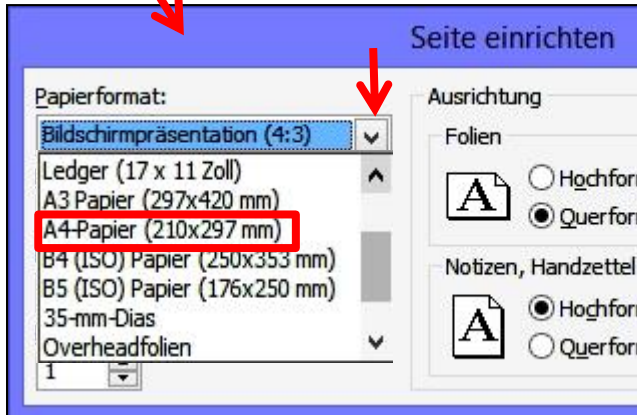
Seite einrichten

Papierformat:

Bildschirmpräsentation (4:3)

Ledger (17 x 11 Zoll)
A3 Papier (297x420 mm)
A4-Papier (210x297 mm)
B4 (ISO) Papier (250x353 mm)
B5 (ISO) Papier (176x250 mm)
35-mm-Dias
Overheadfolien

1

Ausrichtung

Folien

A

Hochfor

Querfor

Notizen, Handzettel

A

Hochfor

Querfor